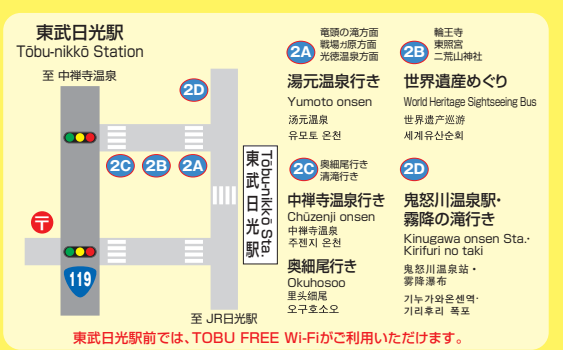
東武日光駅
Tōbu-nikkō Station

至 中禅寺温泉

2D

2C 2B 2A

東武日光駅
Tōbu-nikkō Sta.

119

至 JR日光駅

2A 竜頭の滝方面 戦場ヶ原方面 光徳温泉方面

湯元温泉行き
Yumoto onsen
湯元温泉
유모토 온천

2B 輪王寺 東照宮 二荒山神社

世界遺産めぐり
World Heritage Sightseeing Bus
世界遗产巡游
세계유산순회

2C 奥細尾行き 清滝行き

中禅寺温泉行き
Chūzenji onsen
中禅寺温泉
주젠지 온천

奥細尾行き
Okuhosoo
里头細尾
오쿠호소오

2D

鬼怒川温泉駅・霧降の滝行き
Kinugawa onsen Sta.・Kirifuri no taki
鬼怒川温泉站・雾降瀑布
기누가와온센역・기리후리 폭포

東武日光駅前では、TOBU FREE Wi-Fiがご利用いただけます。